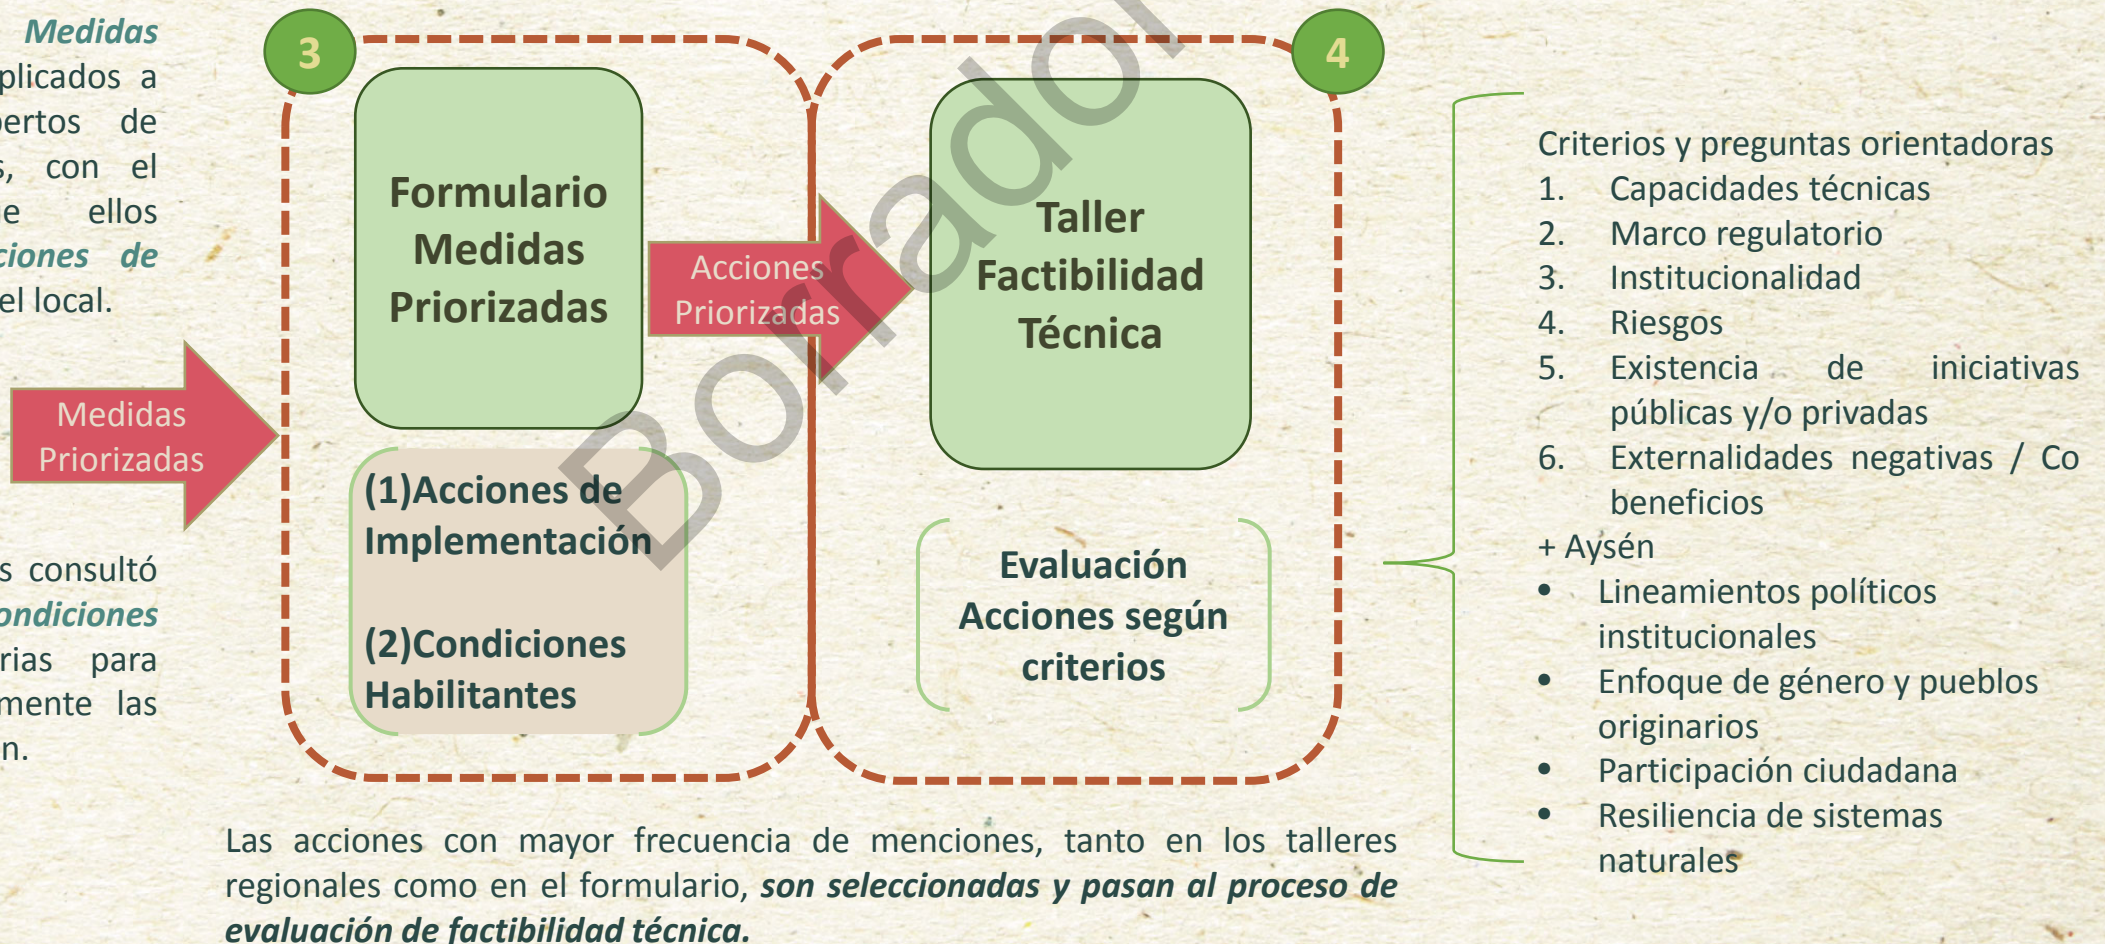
Medidas
plicados a
pertos de
s, con el
e ellos
ciones de
el local.

s consultó
ondiciones
rias para
mente las
n.

Medidas Priorizadas

3

Formulario Medidas Priorizadas

(1)Acciones de Implementación

(2)Condiciones Habilitantes

Acciones Priorizadas

4

Taller Factibilidad Técnica

Evaluación Acciones según criterios

Borrador

Criterios y preguntas orientadoras
1. Capacidades técnicas
2. Marco regulatorio
3. Institucionalidad
4. Riesgos
5. Existencia de iniciativas públicas y/o privadas
6. Externalidades negativas / Co beneficios
+ Aysén
• Lineamientos políticos institucionales
• Enfoque de género y pueblos originarios
• Participación ciudadana
• Resiliencia de sistemas naturales

Las acciones con mayor frecuencia de menciones, tanto en los talleres regionales como en el formulario, ***son seleccionadas y pasan al proceso de evaluación de factibilidad técnica.***